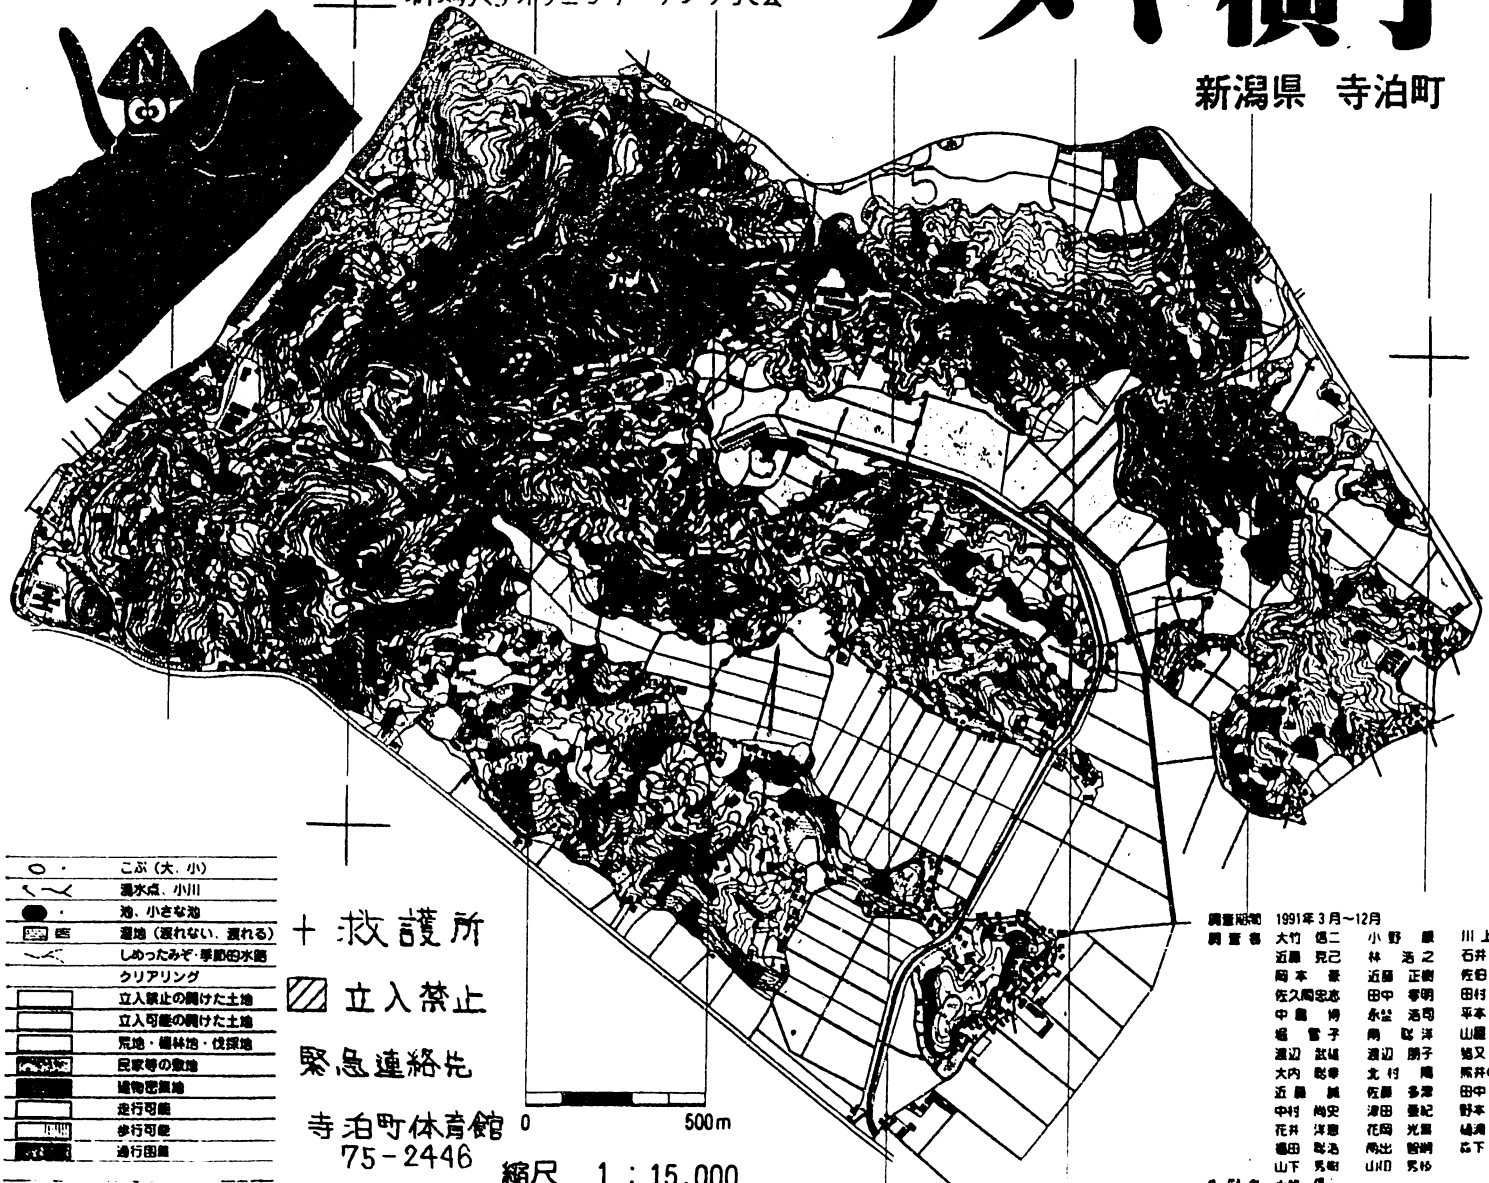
新潟県 寺泊町

N

こぶ（大、小）
湧水点、小川
池、小さな池
湿地（通れない、通れる）
しめったみぞ・季節的水路
クリアリング
立入禁止の開けた土地
立入可能の開けた土地
荒地・植林地・伐採地
民家等の敷地
植物密集地
走行可能
歩行可能
通行困難

＋ 救護所

立入禁止

緊急連絡先

寺泊町体育館
75-2446

0 500m

縮尺 1：15,000

調査期間 1991年3月～12月
調査者 大竹 信二 小野 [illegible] 川上
近藤 克己 林 浩之 石井
岡本 豪 近藤 正樹 佐藤
佐久間忠志 田中 孝明 田村
中島 博 永井 浩司 平本
堀 雪子 南 聡洋 山縣
渡辺 武美 渡辺 朋子 猪又
大内 聡幸 北村 陽 熊井
近藤 誠 佐藤 多津 田中
中村 尚史 津田 香紀 野本
花井 洋恵 花岡 光星 横瀬
織田 聡浩 岡出 智明 森下
山下 秀樹 山田 秀紀
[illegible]